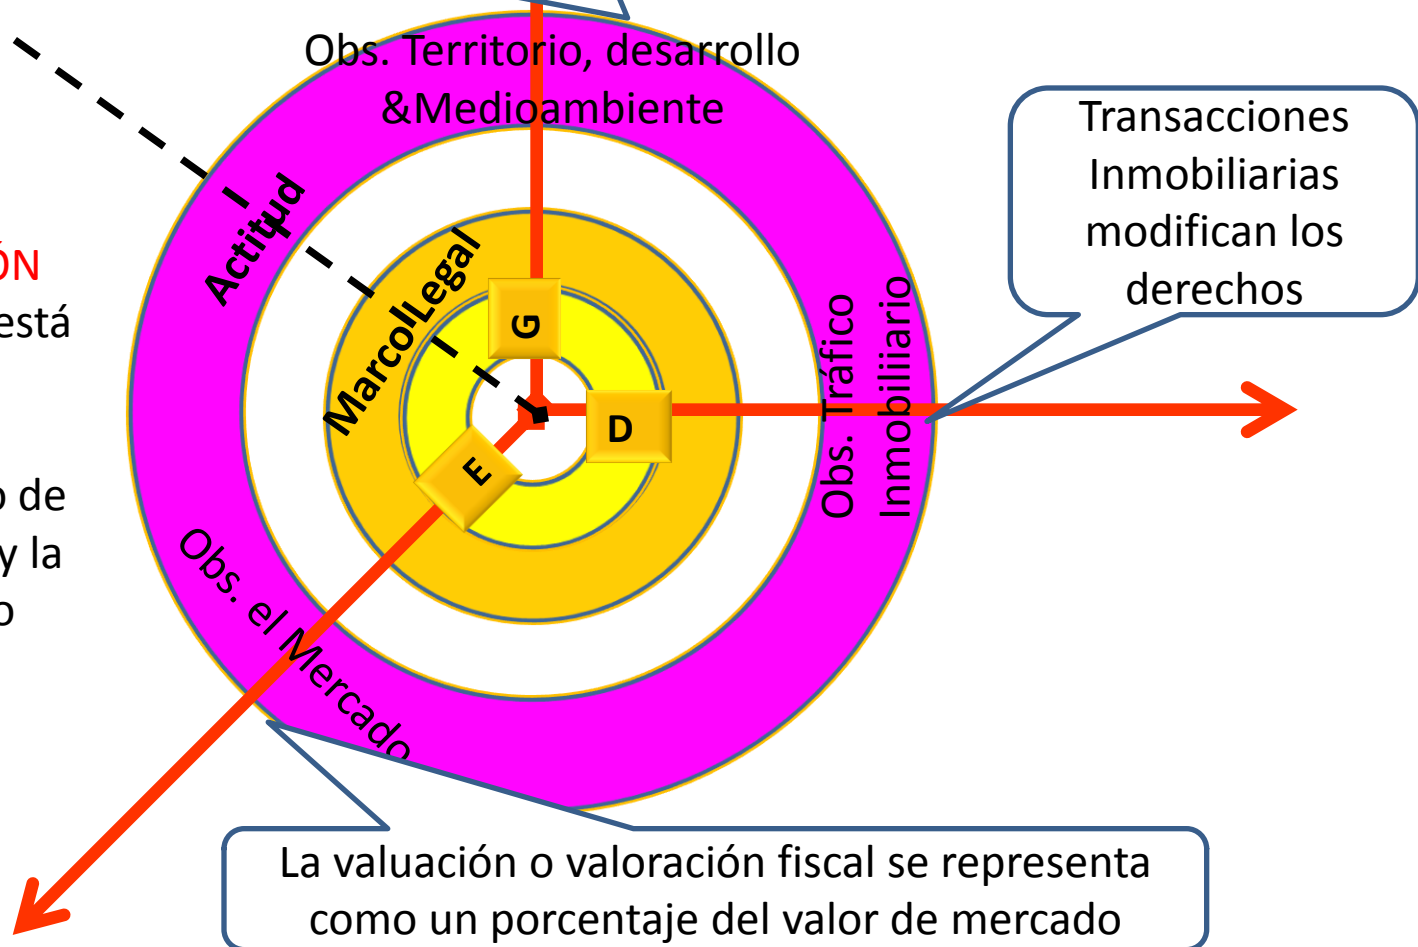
Obs. Territorio, desarrollo &Medioambiente

Transacciones Inmobiliarias modifican los derechos

ÓN
está

de
y la
o

Actitud

MarcoLegal

G

D

E

Obs. Tráfico Inmobiliario

Obs. el Mercado

La valuación o valoración fiscal se representa como un porcentaje del valor de mercado